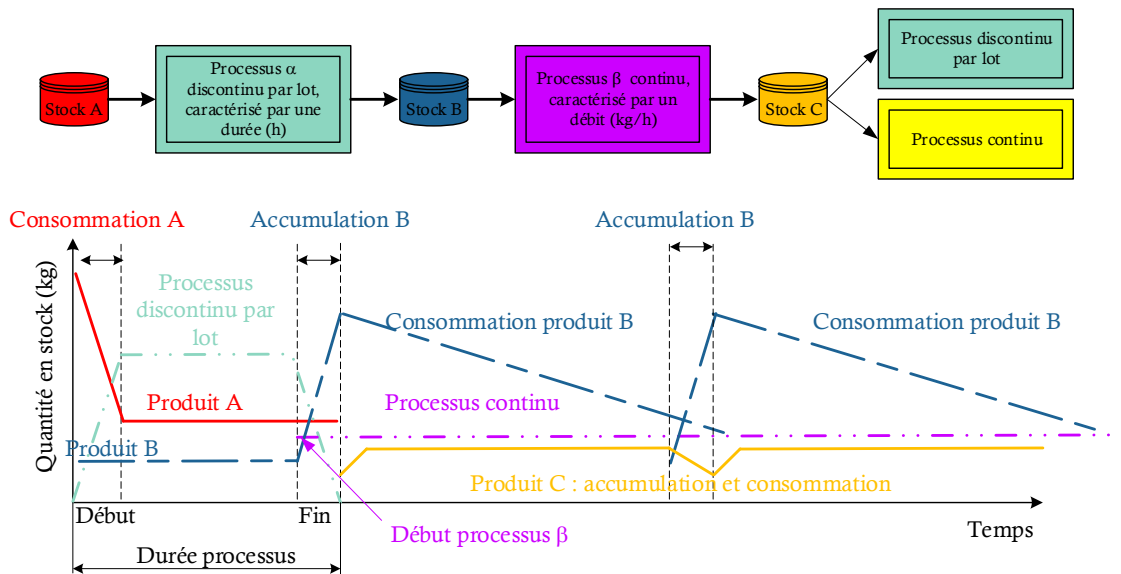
Stock A

Processus α discontinu par lot, caractérisé par une durée (h)

Stock B

Processus β continu, caractérisé par un débit (kg/h)

Stock C

Processus discontinu par lot

Processus continu

Consommation A

Accumulation B

Accumulation B

Quantité en stock (kg)

Processus discontinu par lot

Consommation produit B

Consommation produit B

Produit A

Processus continu

Produit B

Produit C : accumulation et consommation

Début

Fin

Temps

Début processus β

Durée processus